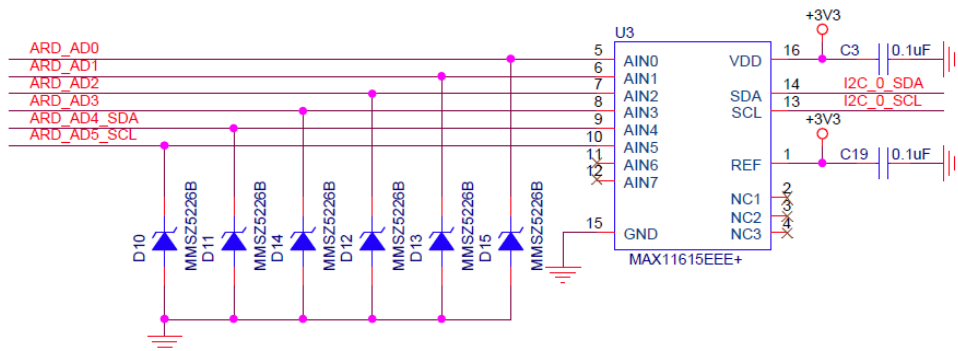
ARD_AD0
ARD_AD1
ARD_AD2
ARD_AD3
ARD_AD4_SDA
ARD_AD5_SCL

U3
5 AIN0
6 AIN1
7 AIN2
8 AIN3
9 AIN4
10 AIN5
11 AIN6
12 AIN7
15 GND

VDD 16
SDA 14
SCL 13
REF 1
NC1 2
NC2 3
NC3 4

MAX11615EEE+

+3V3
C3 0.1uF
I2C_0_SDA
I2C_0_SCL
+3V3
C19 0.1uF

D10 MMSZ5226B
D11 MMSZ5226B
D14 MMSZ5226B
D12 MMSZ5226B
D13 MMSZ5226B
D15 MMSZ5226B